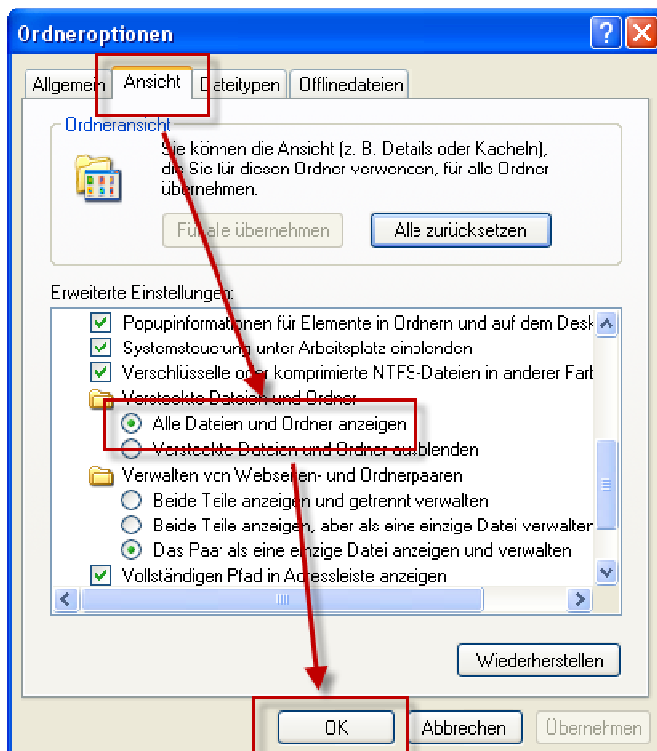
Ordneroptionen

Allgemein | Ansicht | Dateitypen | Offlinedateien

Ordneransicht

Sie können die Ansicht (z. B. Details oder Kacheln), die Sie für diesen Ordner verwenden, für alle Ordner übernehmen.

Für alle übernehmen | Alle zurücksetzen

Erweiterte Einstellungen:

Popupinformationen für Elemente in Ordnern und auf dem Desk
Systemsteuerung unter Arbeitsplatz einblenden
Verschlüsselte oder komprimierte NTFS-Dateien in anderer Farb
Versteckte Dateien und Ordner
Alle Dateien und Ordner anzeigen
Versteckte Dateien und Ordner ausblenden
Verwalten von Webseiten- und Ordnerpaaren
Beide Teile anzeigen und getrennt verwalten
Beide Teile anzeigen, aber als eine einzige Datei verwalten
Das Paar als eine einzige Datei anzeigen und verwalten
Vollständigen Pfad in Adressleiste anzeigen

Wiederherstellen

OK | Abbrechen | Übernehmen